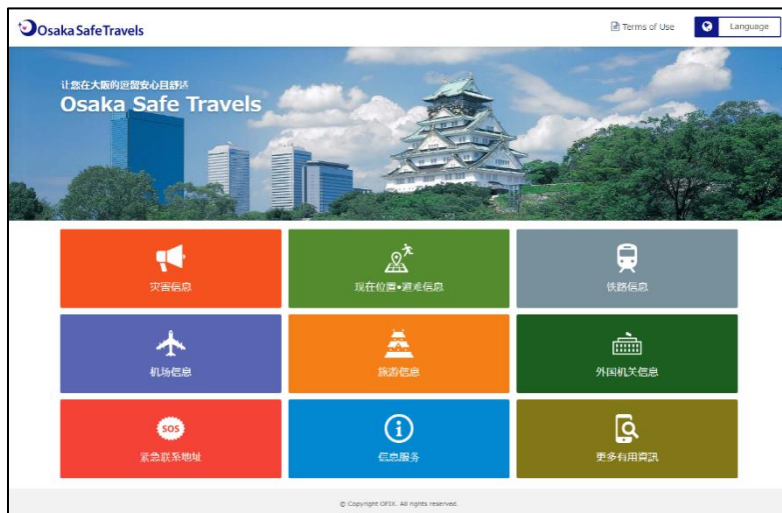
Osaka Safe Travels

Terms of Use

Language

让您在大阪的逗留安心且舒适
Osaka Safe Travels

灾害信息

现在位置•避难信息

铁路信息

机场信息

旅游信息

外国机关信息

SOS
紧急联系地址

信息服务

更多有用资讯

© Copyright OFIX. All rights reserved.